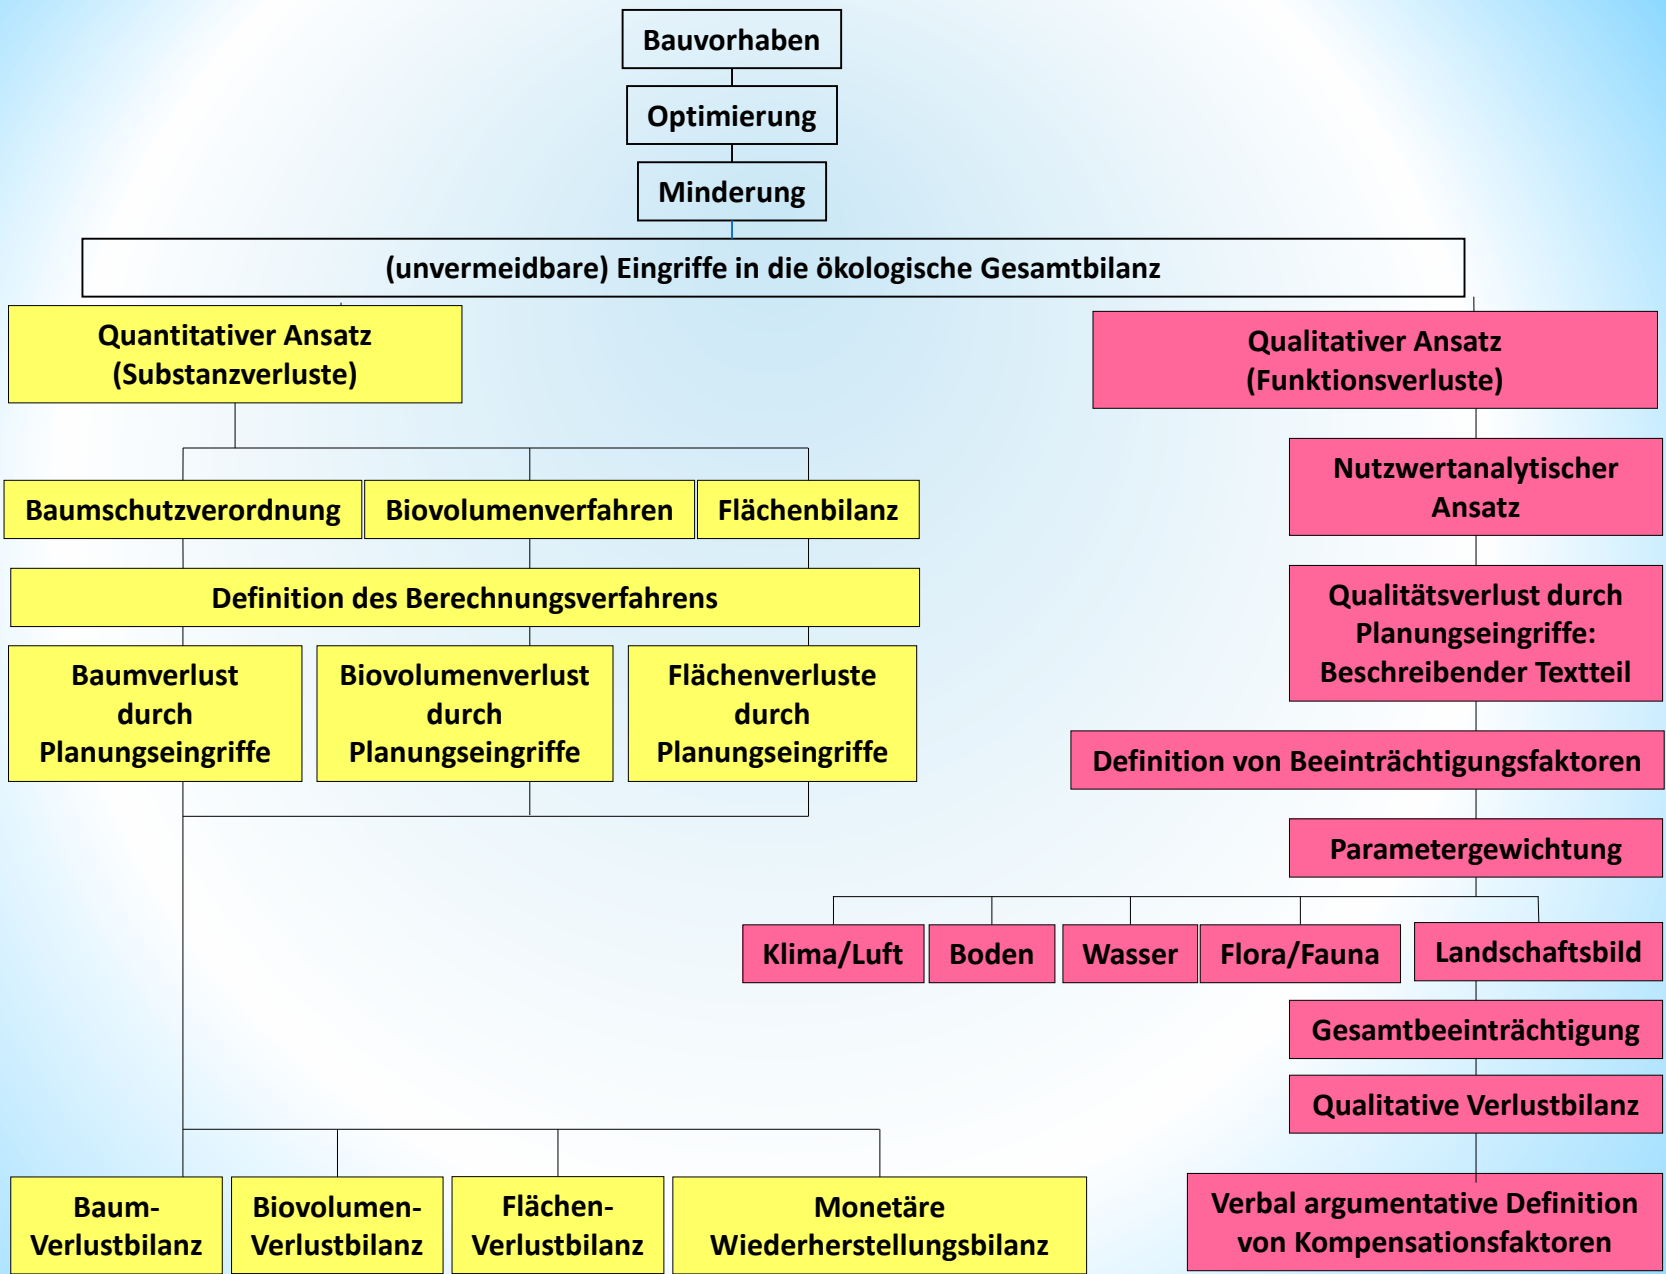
Bauvorhaben

Optimierung

Minderung

(unvermeidbare) Eingriffe in die ökologische Gesamtbilanz

Quantitativer Ansatz (Substanzverluste)

Baumschutzverordnung

Biovolumenverfahren

Flächenbilanz

Definition des Berechnungsverfahrens

Baumverlust durch Planungseingriffe

Biovolumenverlust durch Planungseingriffe

Flächenverluste durch Planungseingriffe

Baum-Verlustbilanz

Biovolumen-Verlustbilanz

Flächen-Verlustbilanz

Monetäre Wiederherstellungsbilanz

Qualitativer Ansatz (Funktionsverluste)

Nutzwertanalytischer Ansatz

Qualitätsverlust durch Planungseingriffe: Beschreibender Textteil

Definition von Beeinträchtigungsfaktoren

Parametergewichtung

Klima/Luft

Boden

Wasser

Flora/Fauna

Landschaftsbild

Gesamtbeeinträchtigung

Qualitative Verlustbilanz

Verbal argumentative Definition von Kompensationsfaktoren